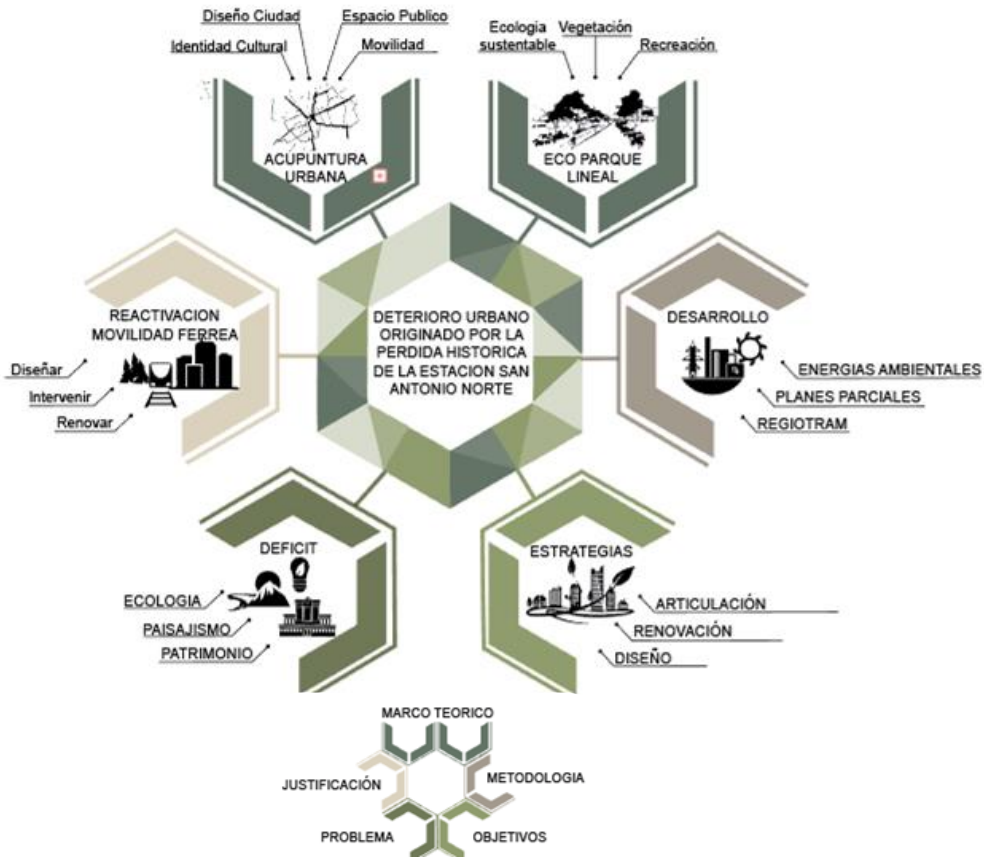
Diseño Ciudad
Espacio Publico
Identidad Cultural
Movilidad
ACUPUNTURA URBANA

Ecologia sustentable
Vegetación
Recreación
ECO PARQUE LINEAL

REACTIVACION MOVILIDAD FERREA
Diseñar
Intervenir
Renovar

DETERIORO URBANO ORIGINADO POR LA PERDIDA HISTORICA DE LA ESTACION SAN ANTONIO NORTE

DESARROLLO
ENERGIAS AMBIENTALES
PLANES PARCIALES
REGIOTRAM

DEFICIT
ECOLOGIA
PAISAJISMO
PATRIMONIO

ESTRATEGIAS
ARTICULACIÓN
RENOVACIÓN
DISEÑO

MARCO TEORICO
JUSTIFICACIÓN
METODOLOGIA
PROBLEMA
OBJETIVOS